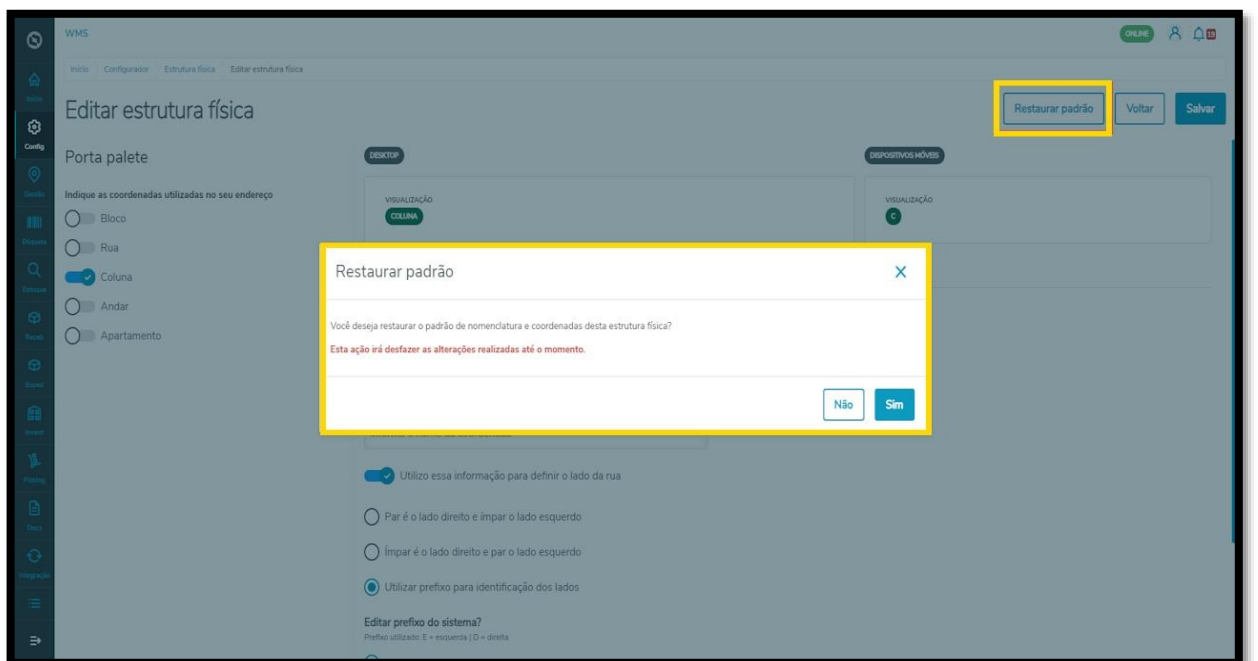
WMS

ONLINE 19

Início
Config
Gestão
Etiqueta
Estoque
Receb
Exped
Invent
Picking
Docs
Integração

Início / Configurador / Estrutura física / Editar estrutura física

Editar estrutura física

Restaurar padrão Voltar Salvar

Porta palete

Indique as coordenadas utilizadas no seu endereço

Bloco
Rua
Coluna
Andar
Apartamento

DESKTOP

VISUALIZAÇÃO
COLUNA

DISPOSITIVOS MÓVEIS

VISUALIZAÇÃO
C

Restaurar padrão

Você deseja restaurar o padrão de nomenclatura e coordenadas desta estrutura física?

Esta ação irá desfazer as alterações realizadas até o momento.

Não Sim

Utilizo essa informação para definir o lado da rua

Par é o lado direito e ímpar o lado esquerdo

Ímpar é o lado direito e par o lado esquerdo

Utilizar prefixo para identificação dos lados

Editar prefixo do sistema?
Prefixo utilizado: E = esquerda | D = direita